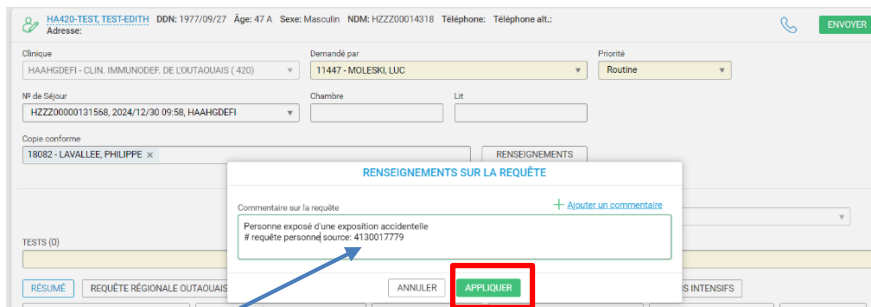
HA420-TEST, TEST-EDITH DDN: 1977/09/27 Âge: 47 A Sexe: Masculin NDM: HZZZ00014318 Téléphone: Téléphone alt.:
Adresse:

ENVOYER

Clinique
HAAHGDEFI - CLIN. IMMUNODEF. DE L'OUTAOUAIS ( 420)

Demandé par
11447 - MOLESKI, LUC

Priorité
Routine

Nº de Séjour
HZZZ00000131568, 2024/12/30 09:58, HAAHGDEFI

Chambre

Lit

Copie conforme
18082 - LAVALLEE, PHILIPPE ×

RENSEIGNEMENTS

RENSEIGNEMENTS SUR LA REQUÊTE

Commentaire sur la requête

+ Ajouter un commentaire

Personne exposé d'une exposition accidentelle
# requête personne source: 4130017779

TESTS (0)

RÉSUMÉ

REQUÊTE RÉGIONALE OUTAOUAIS

ANNULER

APPLIQUER

S INTENSIFS